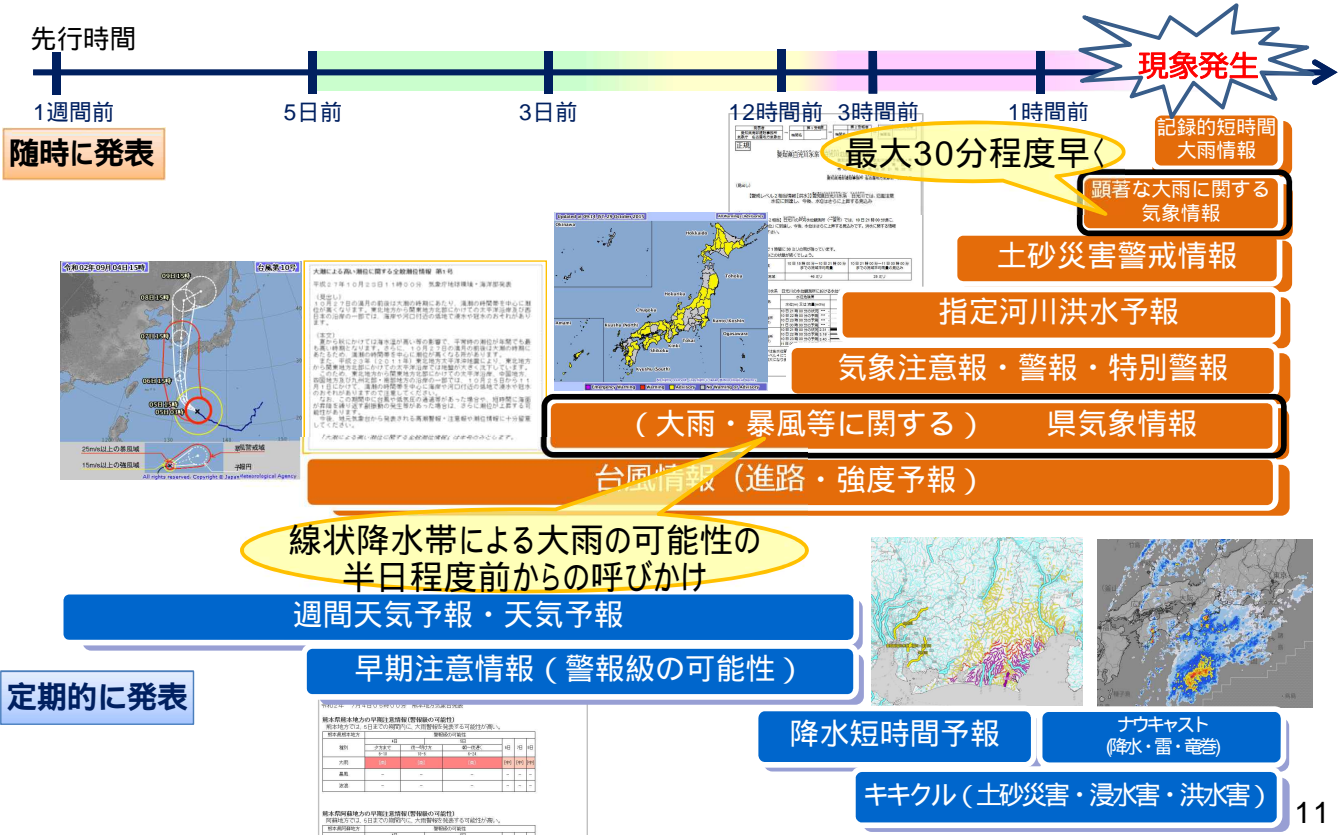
先行時間

現象発生

1週間前　5日前　3日前　12時間前　3時間前　1時間前

随時に発表

記録的短時間大雨情報

最大30分程度早く

顕著な大雨に関する気象情報

土砂災害警戒情報

指定河川洪水予報

気象注意報・警報・特別警報

（大雨・暴風等に関する）　県気象情報

台風情報（進路・強度予報）

線状降水帯による大雨の可能性の半日程度前からの呼びかけ

週間天気予報・天気予報

早期注意情報（警報級の可能性）

定期的に発表

降水短時間予報

ナウキャスト(降水・雷・竜巻)

キキクル（土砂災害・浸水害・洪水害）

11